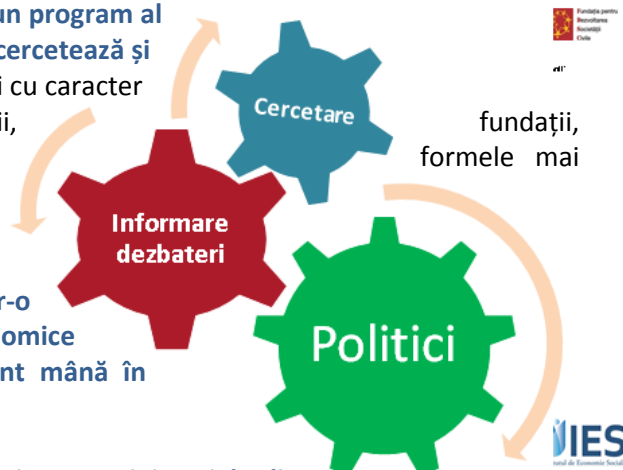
un program al
cercetează și
i cu caracter
ii,

Fundația pentru Dezvoltarea Societății Civile

Cercetare

fundații,
formele mai

Informare
dezbateri

r-o
omice
nt mână în

Politici

IES
tutul de Economie Social